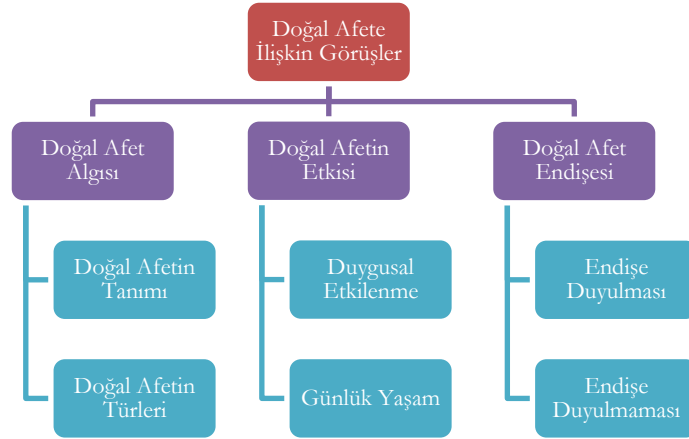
Doğal Afete İlişkin Görüşler

Doğal Afet Algısı

Doğal Afetin Tanımı

Doğal Afetin Türleri

Doğal Afetin Etkisi

Duygusal Etkilenme

Günlük Yaşam

Doğal Afet Endişesi

Endişe Duyulması

Endişe Duyulmaması